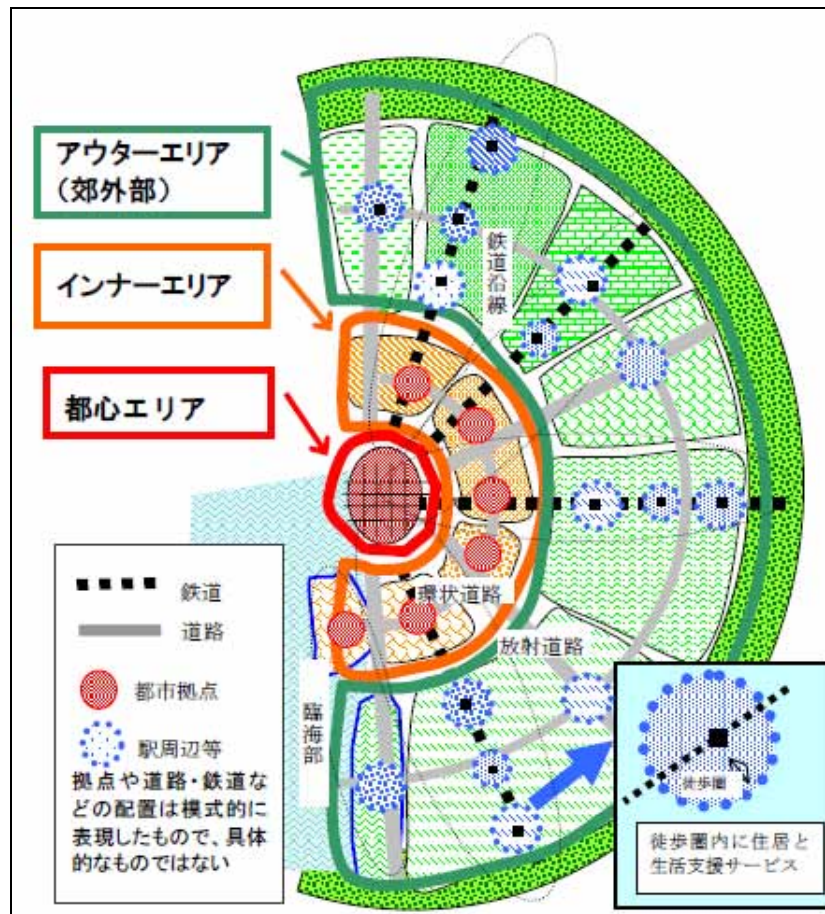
アウターエリア
（郊外部）

インナーエリア

都心エリア

鉄道沿線

環状道路

放射道路

臨海部

鉄道
道路
都市拠点
駅周辺等
拠点や道路・鉄道などの配置は模式的に表現したもので、具体的なものではない

徒歩圏

徒歩圏内に住居と生活支援サービス